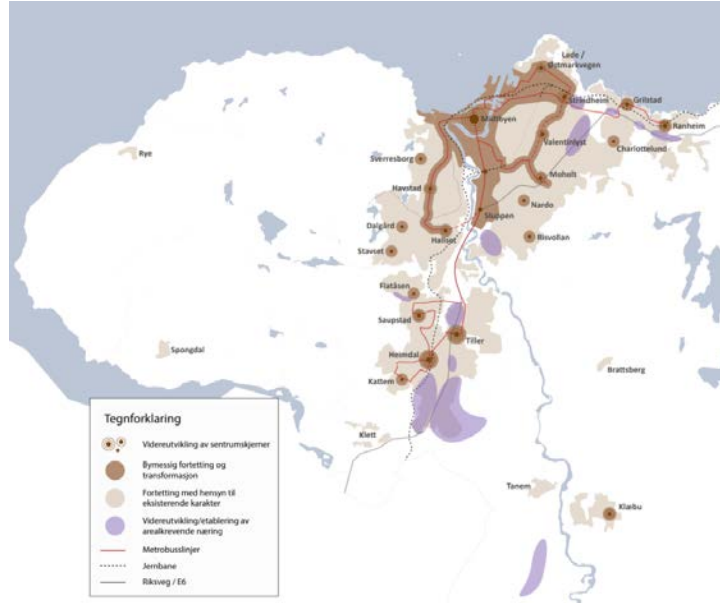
Lade / Østmarkvegen
Strindheim
Grilstad
Ranheim
Midtbyen
Charlottenlund
Rye
Sverresborg
Valentinlyst
Moholt
Havstad
Nardo
Sluppen
Dalgård
Heimdal
Risvollan
Stavset
Flatåsen
Saupstad
Tiller
Spongdal
Heimdal
Brattsberg
Kattem
Klett
Tanem
Klæbu

Tegnforklaring
Videreutvikling av sentrumskjerner
Bymessig fortetting og transformasjon
Fortetting med hensyn til eksisterende karakter
Videreutvikling/etablering av arealkrevende næring
Metrobusslinjer
Jernbane
Riksveg / E6